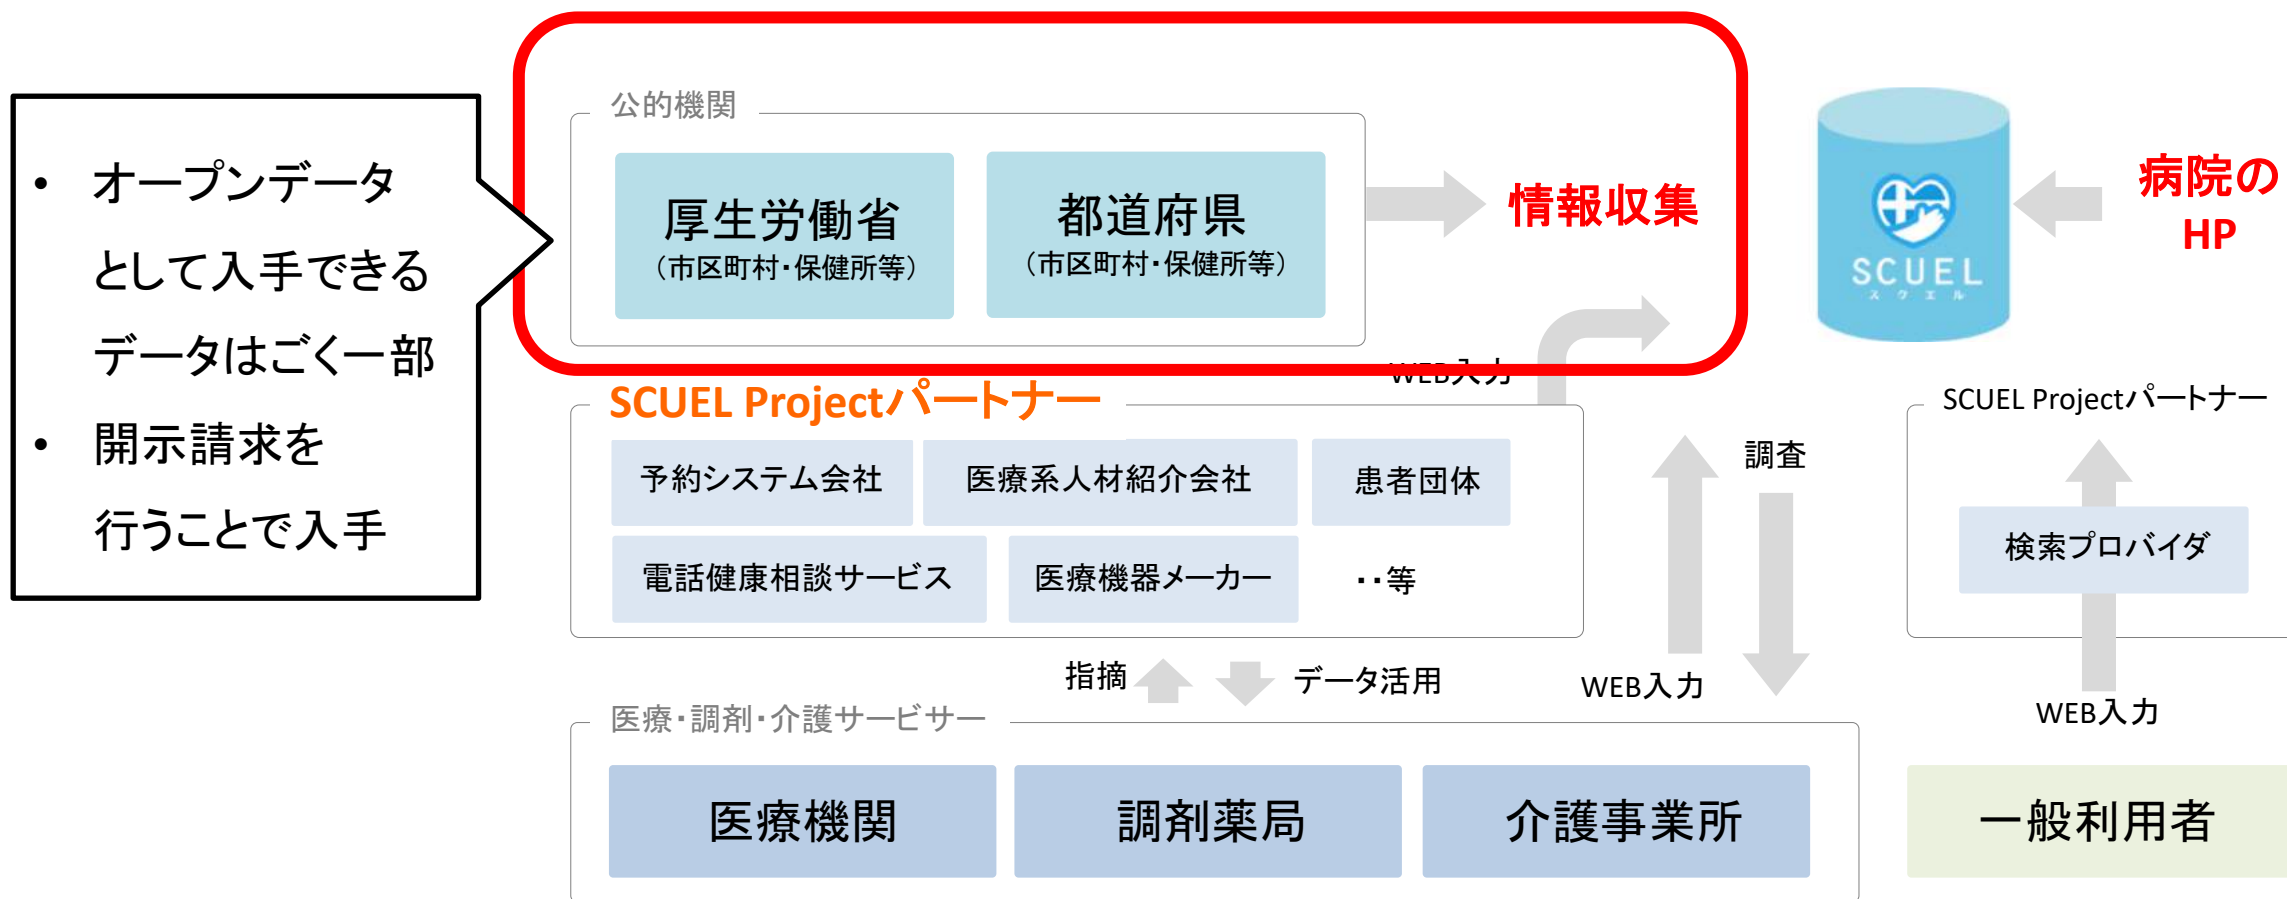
• オープンデータとして入手できるデータはごく一部
• 開示請求を行うことで入手

公的機関

厚生労働省
（市区町村・保健所等）

都道府県
（市区町村・保健所等）

情報収集

SCUEL
スクエル

病院のHP

WEB入力

SCUEL Projectパートナー

予約システム会社
医療系人材紹介会社
患者団体
電話健康相談サービス
医療機器メーカー
・・等

調査

WEB入力

SCUEL Projectパートナー

検索プロバイダ

WEB入力

指摘
データ活用

医療・調剤・介護サービサー

医療機関
調剤薬局
介護事業所

一般利用者